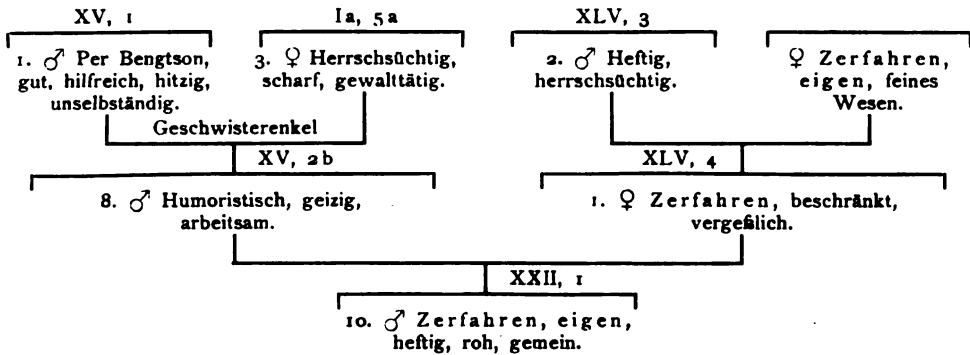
XV, 1

1. ♂ Per Bengtson, gut, hilfreich, hitzig, unselbständig.

Ia, 5a

3. ♀ Herrschsüchtig, scharf, gewalttätig.

Geschwisterenkel

XV, 2b

8. ♂ Humoristisch, geizig, arbeitsam.

XLV, 3

2. ♂ Heftig, herrschsüchtig.

♀ Zerfahren, eigen, feines Wesen.

XLV, 4

1. ♀ Zerfahren, beschränkt, vergeßlich.

XXII, 1

10. ♂ Zerfahren, eigen, heftig, roh, gemein.